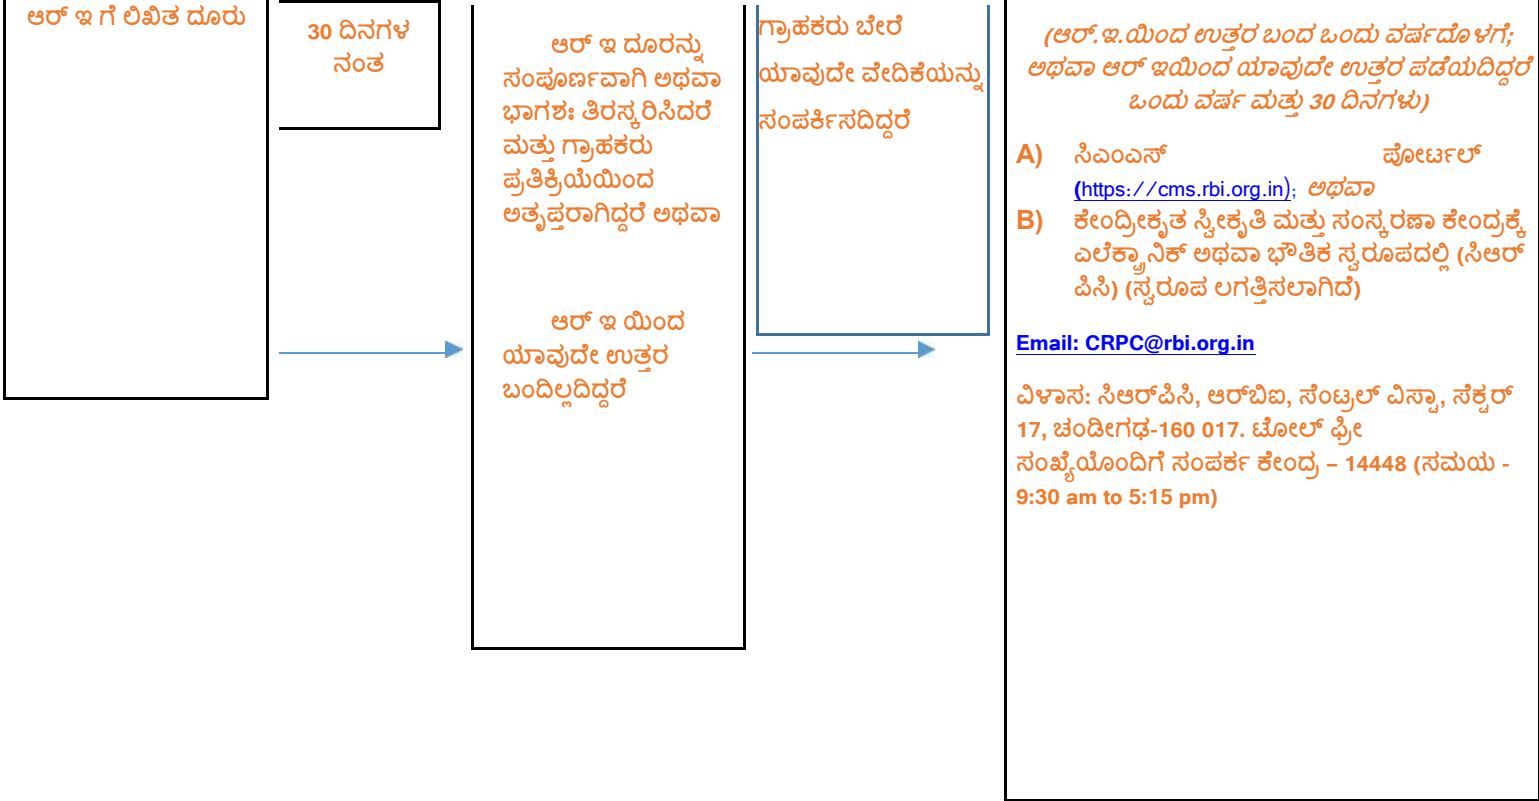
ಆರ್ ಇ ಗೆ ಲಿಖಿತ ದೂರು

30 ದಿನಗಳ ನಂತ

ಆರ್ ಇ ದೂರನ್ನು ಸಂಪೂರ್ಣವಾಗಿ ಅಥವಾ ಭಾಗಶಃ ತಿರಸ್ಕರಿಸಿದರೆ ಮತ್ತು ಗ್ರಾಹಕರು ಪ್ರತಿಕ್ರಿಯೆಯಿಂದ ಅತೃಪ್ತರಾಗಿದ್ದರೆ ಅಥವಾ

ಆರ್ ಇ ಯಿಂದ ಯಾವುದೇ ಉತ್ತರ ಬಂದಿಲ್ಲದಿದ್ದರೆ

ಗ್ರಾಹಕರು ಬೇರೆ ಯಾವುದೇ ವೇದಿಕೆಯನ್ನು ಸಂಪರ್ಕಿಸದಿದ್ದರೆ

(ಆರ್.ಇ.ಯಿಂದ ಉತ್ತರ ಬಂದ ಒಂದು ವರ್ಷದೊಳಗೆ; ಅಥವಾ ಆರ್ ಇಯಿಂದ ಯಾವುದೇ ಉತ್ತರ ಪಡೆಯದಿದ್ದರೆ ಒಂದು ವರ್ಷ ಮತ್ತು 30 ದಿನಗಳು)

A) ಸಿಎಂಎಸ್ ಪೋರ್ಟಲ್ (https://cms.rbi.org.in); ಅಥವಾ

B) ಕೇಂದ್ರೀಕೃತ ಸ್ವೀಕೃತಿ ಮತ್ತು ಸಂಸ್ಕರಣಾ ಕೇಂದ್ರಕ್ಕೆ ಎಲೆಕ್ಟ್ರಾನಿಕ್ ಅಥವಾ ಭೌತಿಕ ಸ್ವರೂಪದಲ್ಲಿ (ಸಿಆರ್ ಪಿಸಿ) (ಸ್ವರೂಪ ಲಗತ್ತಿಸಲಾಗಿದೆ)

Email: CRPC@rbi.org.in

ವಿಳಾಸ: ಸಿಆರ್‌ಪಿಸಿ, ಆರ್‌ಬಿಐ, ಸೆಂಟ್ರಲ್ ವಿಸ್ಟಾ, ಸೆಕ್ಟರ್ 17, ಚಂಡೀಗಢ-160 017. ಟೋಲ್ ಫ್ರೀ ಸಂಖ್ಯೆಯೊಂದಿಗೆ ಸಂಪರ್ಕ ಕೇಂದ್ರ – 14448 (ಸಮಯ - 9:30 am to 5:15 pm)